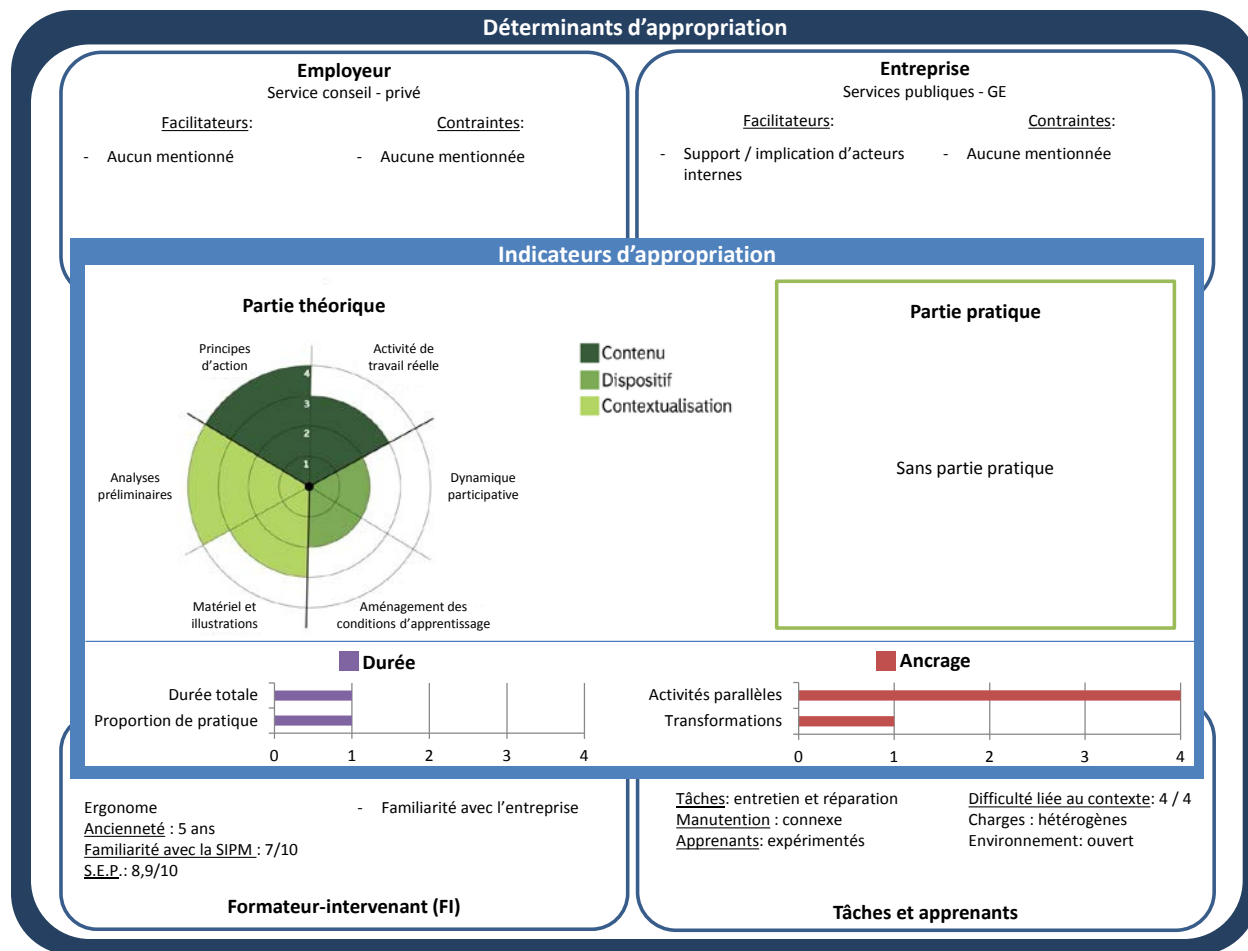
Déterminants d’appropriation

Employeur
Service conseil - privé

Facilitateurs:
- Aucun mentionné

Contraintes:
- Aucune mentionnée

Entreprise
Services publiques - GE

Facilitateurs:
- Support / implication d’acteurs internes

Contraintes:
- Aucune mentionnée

Indicateurs d’appropriation

Partie théorique

Principes d’action
Activité de travail réelle
Dynamique participative
Aménagement des conditions d’apprentissage
Matériel et illustrations
Analyses préliminaires
1
2
3
4

Contenu
Dispositif
Contextualisation

Partie pratique

Sans partie pratique

Durée

Durée totale
Proportion de pratique
0 1 2 3 4

Ancrage

Activités parallèles
Transformations
0 1 2 3 4

Ergonome
Ancienneté : 5 ans
Familiarité avec la SIPM : 7/10
S.E.P. : 8,9/10

- Familiarité avec l’entreprise

Formateur-intervenant (FI)

Tâches: entretien et réparation
Manutention : connexe
Apprenants: expérimentés

Difficulté liée au contexte: 4 / 4
Charges : hétérogènes
Environnement: ouvert

Tâches et apprenants